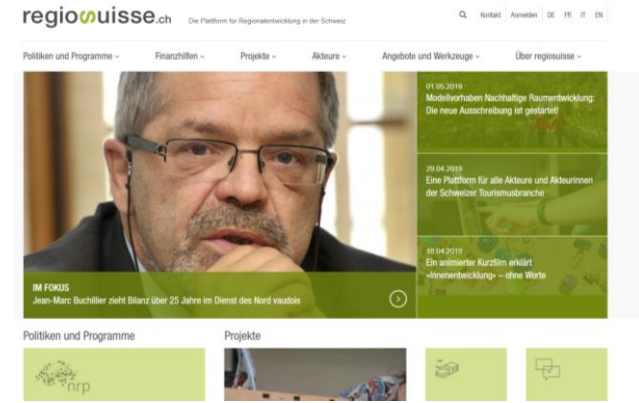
regiosuisse.ch Die Plattform für Regionalentwicklung in der Schweiz

Kontakt Anmelden DE FR IT EN

Politiken und Programme Finanzhilfen Projekte Akteure Angebote und Werkzeuge Über regiosuisse

01.05.2019
Modellvorhaben Nachhaltige Raumentwicklung: Die neue Ausschreibung ist gestartet!

29.04.2019
Eine Plattform für alle Akteure und Akteurinnen der Schweizer Tourismusbranche

18.04.2019
Ein animierter Kurzfilm erklärt «Innenentwicklung» – ohne Worte

IM FOKUS
Jean-Marc Buchillier zieht Bilanz über 25 Jahre im Dienst des Nord vaudois

Politiken und Programme

nrp

Projekte